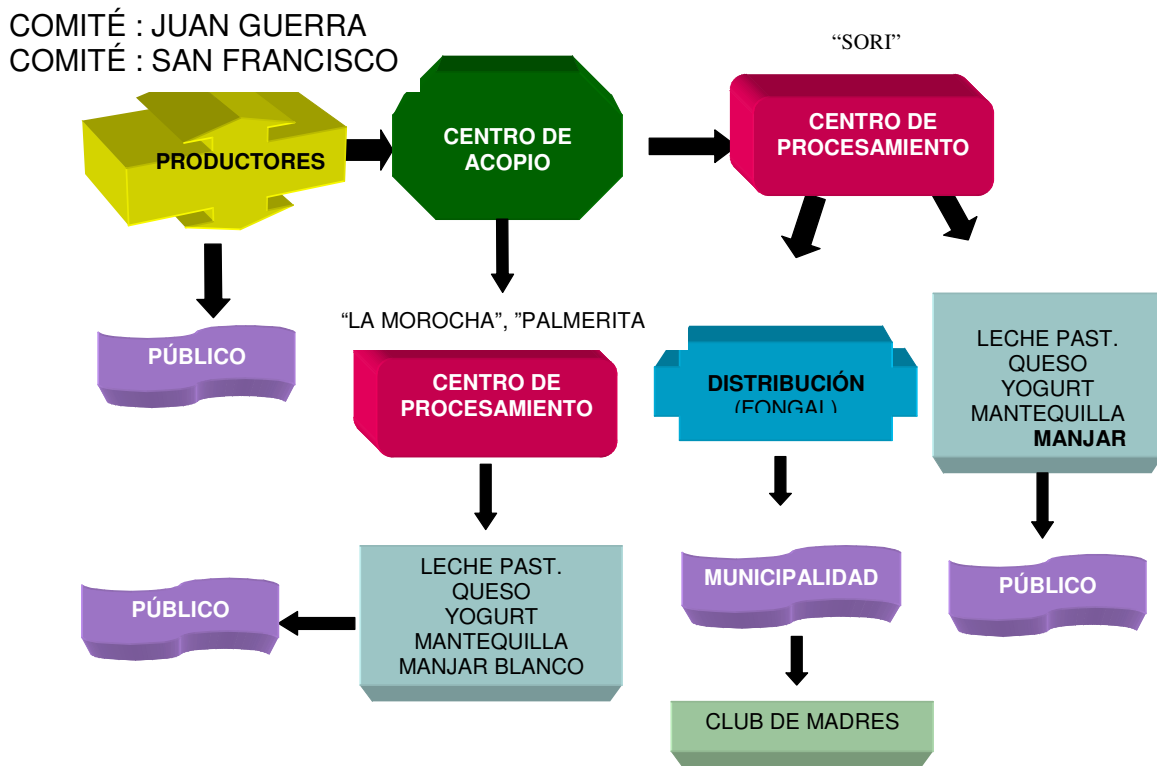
COMITÉ : JUAN GUERRA
COMITÉ : SAN FRANCISCO

"SORI"

PRODUCTORES

CENTRO DE ACOPIO

CENTRO DE PROCESAMIENTO

PÚBLICO

"LA MOROCHA", "PALMERITA

CENTRO DE PROCESAMIENTO

DISTRIBUCIÓN (FONGAL)

LECHE PAST.
QUESO
YOGURT
MANTEQUILLA
MANJAR

LECHE PAST.
QUESO
YOGURT
MANTEQUILLA
MANJAR BLANCO

PÚBLICO

MUNICIPALIDAD

PÚBLICO

CLUB DE MADRES